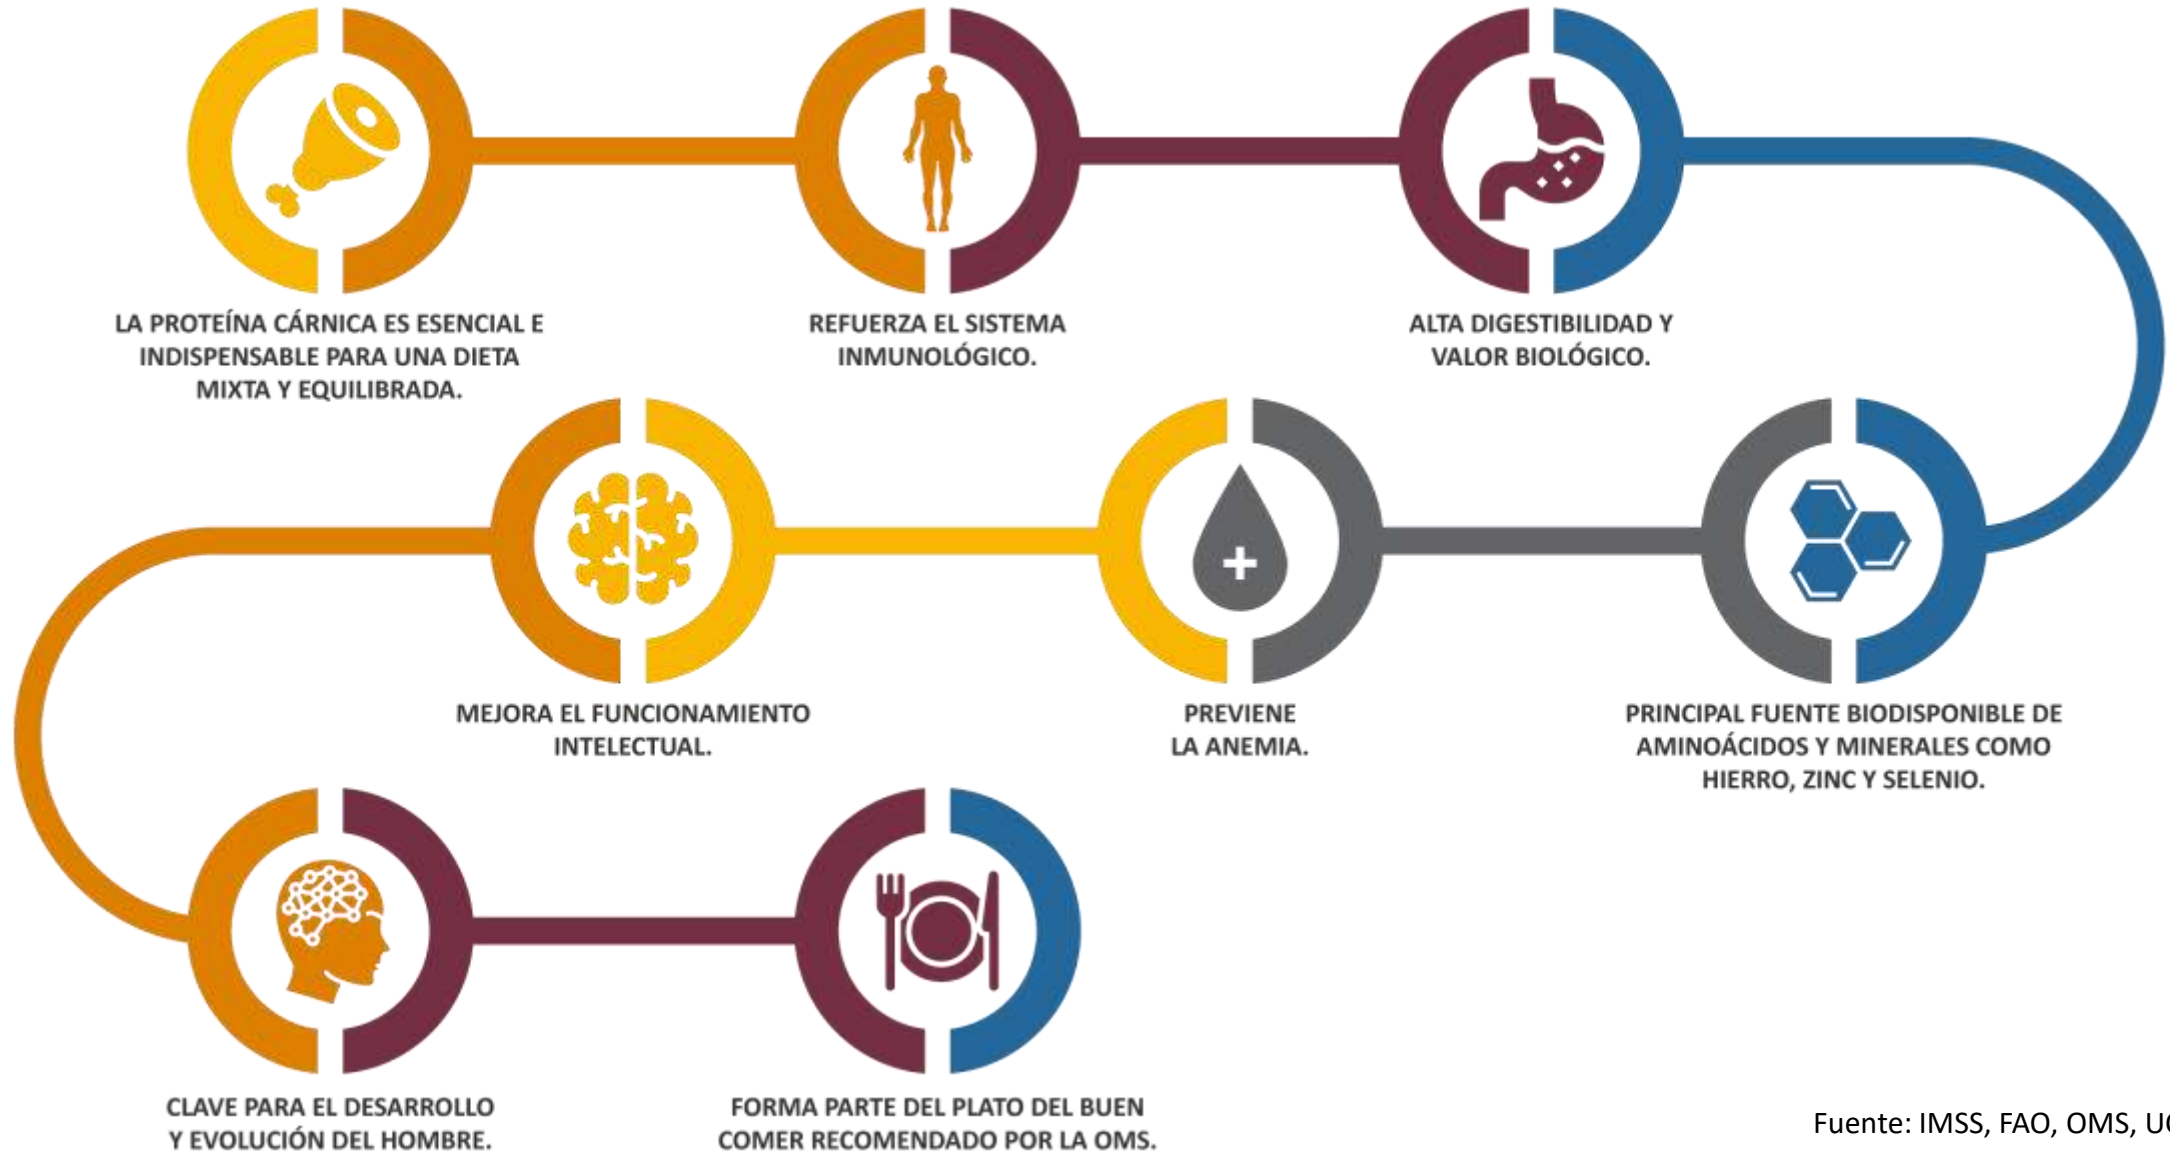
LA PROTEÍNA CÁRNICA ES ESENCIAL E INDISPENSABLE PARA UNA DIETA MIXTA Y EQUILIBRADA.

REFUERZA EL SISTEMA INMUNOLÓGICO.

ALTA DIGESTIBILIDAD Y VALOR BIOLÓGICO.

MEJORA EL FUNCIONAMIENTO INTELECTUAL.

PREVIENE LA ANEMIA.

PRINCIPAL FUENTE BIODISPONIBLE DE AMINOÁCIDOS Y MINERALES COMO HIERRO, ZINC Y SELENIO.

CLAVE PARA EL DESARROLLO Y EVOLUCIÓN DEL HOMBRE.

FORMA PARTE DEL PLATO DEL BUEN COMER RECOMENDADO POR LA OMS.

Fuente: IMSS, FAO, OMS, U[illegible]